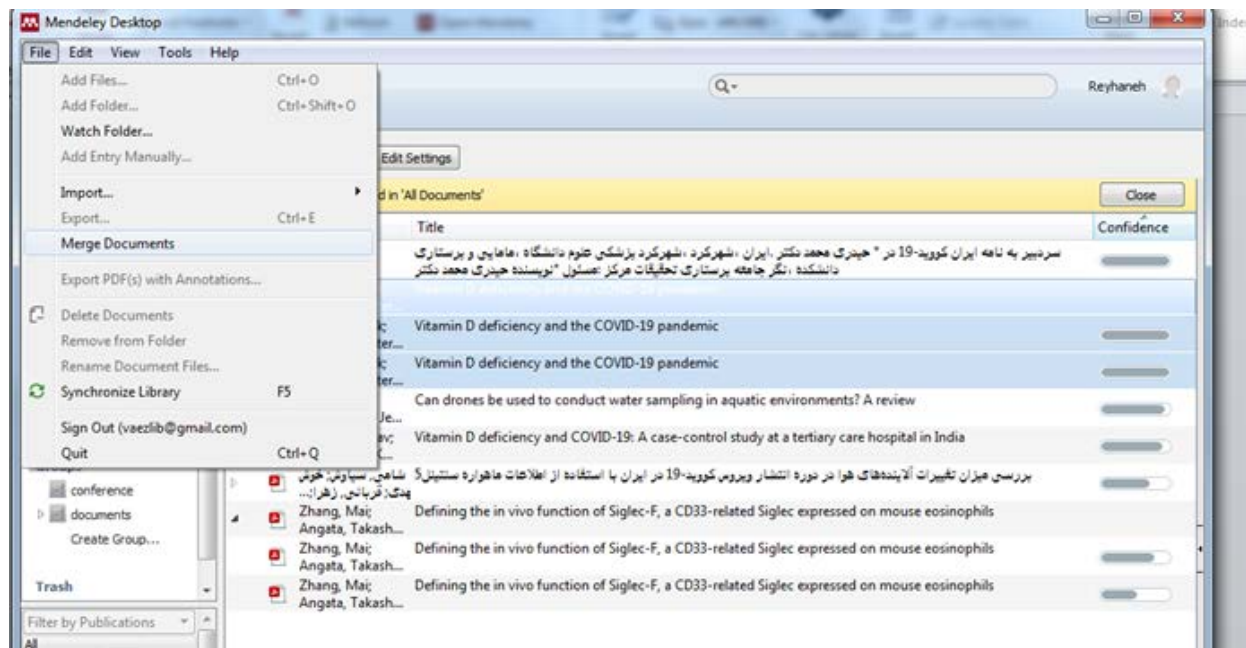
Mendeley Desktop

File Edit View Tools Help

Add Files... Ctrl+O
Add Folder... Ctrl+Shift+O
Watch Folder...
Add Entry Manually...
Import...
Export... Ctrl+E
Merge Documents
Export PDF(s) with Annotations...
Delete Documents
Remove from Folder
Rename Document Files...
Synchronize Library F5
Sign Out (vaezlib@gmail.com)
Quit Ctrl+Q

Reyhaneh

Edit Settings

d in 'All Documents'

Close

| Title | Confidence |
|---|---|
| سردبیر به نامه ایران کووید-19 در * حیدری محمد دکتر ،ایران ،شهرکرد ،شهرکرد پزشکی علوم دانشگاه ،مامایی و پرستاری دانشکده ،نگر جامعه پرستاری تحقیقات مرکز :مسئول *نویسنده حیدری محمد دکتر | |
| Vitamin D deficiency and the COVID-19 pandemic | |
| Vitamin D deficiency and the COVID-19 pandemic | |
| Can drones be used to conduct water sampling in aquatic environments? A review | |
| Vitamin D deficiency and COVID-19: A case-control study at a tertiary care hospital in India | |
| بررسی میزان تغییرات آلاینده‌های هوا در دوره انتشار ویروس کووید-19 در ایران با استفاده از اطلاعات ماهواره سنتینل5 | |
| Defining the in vivo function of Siglec-F, a CD33-related Siglec expressed on mouse eosinophils | |
| Defining the in vivo function of Siglec-F, a CD33-related Siglec expressed on mouse eosinophils | |
| Defining the in vivo function of Siglec-F, a CD33-related Siglec expressed on mouse eosinophils | |

شاهی، سیاوش؛ خوش پندگ؛ قربانی، زهرا;...
Zhang, Mai; Angata, Takash...
Zhang, Mai; Angata, Takash...
Zhang, Mai; Angata, Takash...

conference
documents
Create Group...
Trash
Filter by Publications
All